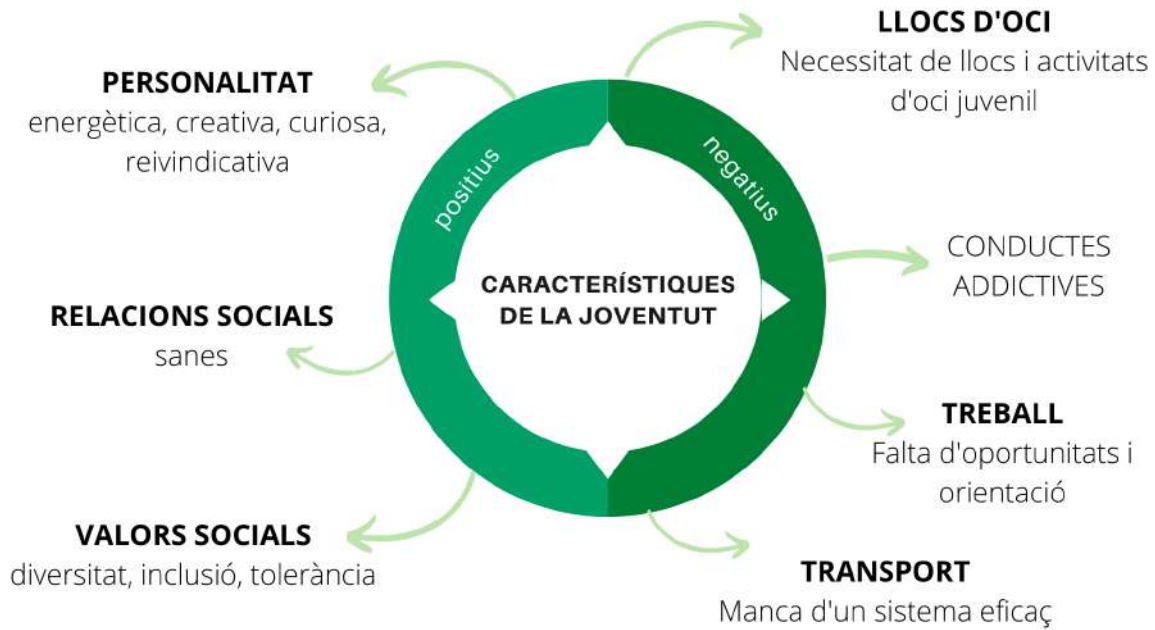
CARACTERÍSTIQUES DE LA JOVENTUT

positius

negatius

PERSONALITAT
energètica, creativa, curiosa, reivindicativa

RELACIONS SOCIALS
sanes

VALORS SOCIALS
diversitat, inclusió, tolerància

LLOCS D'OCI
Necessitat de llocs i activitats d'oci juvenil

CONDUCTES ADDICTIVES

TREBALL
Falta d'oportunitats i orientació

TRANSPORT
Manca d'un sistema eficaç